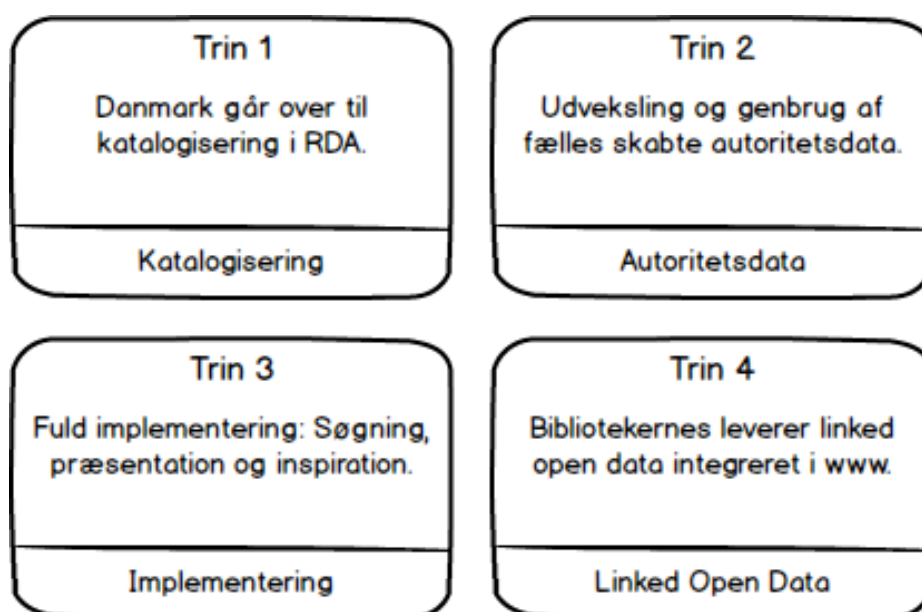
Trin 1

Danmark går over til katalogisering i RDA.

Katalogisering

Trin 2

Udveksling og genbrug af fælles skabte autoritetsdata.

Autoritetsdata

Trin 3

Fuld implementering: Søgning, præsentation og inspiration.

Implementering

Trin 4

Bibliotekernes leverer linked open data integreret i www.

Linked Open Data